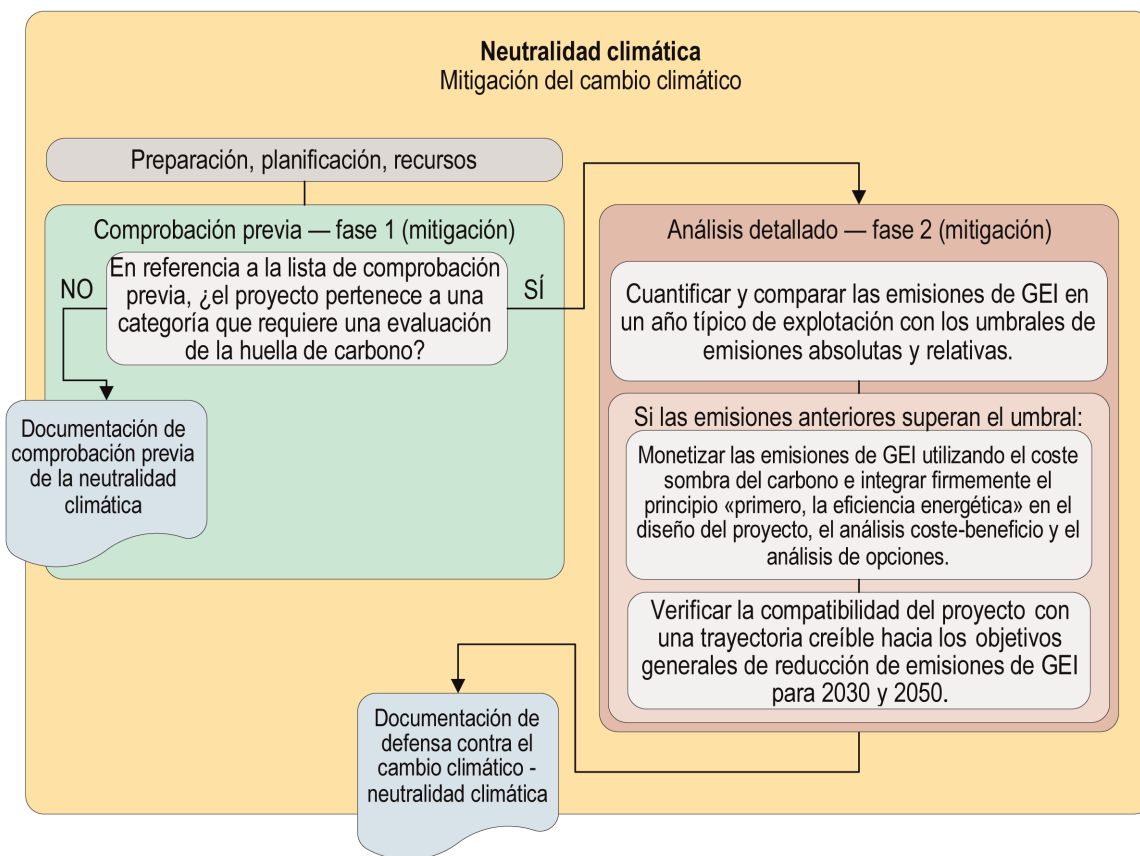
**Neutralidad climática**
Mitigación del cambio climático

Preparación, planificación, recursos

Comprobación previa — fase 1 (mitigación)

En referencia a la lista de comprobación previa, ¿el proyecto pertenece a una categoría que requiere una evaluación de la huella de carbono?

NO

SÍ

Documentación de comprobación previa de la neutralidad climática

Análisis detallado — fase 2 (mitigación)

Cuantificar y comparar las emisiones de GEI en un año típico de explotación con los umbrales de emisiones absolutas y relativas.

Si las emisiones anteriores superan el umbral:

Monetizar las emisiones de GEI utilizando el coste sombra del carbono e integrar firmemente el principio «primero, la eficiencia energética» en el diseño del proyecto, el análisis coste-beneficio y el análisis de opciones.

Verificar la compatibilidad del proyecto con una trayectoria creíble hacia los objetivos generales de reducción de emisiones de GEI para 2030 y 2050.

Documentación de defensa contra el cambio climático - neutralidad climática